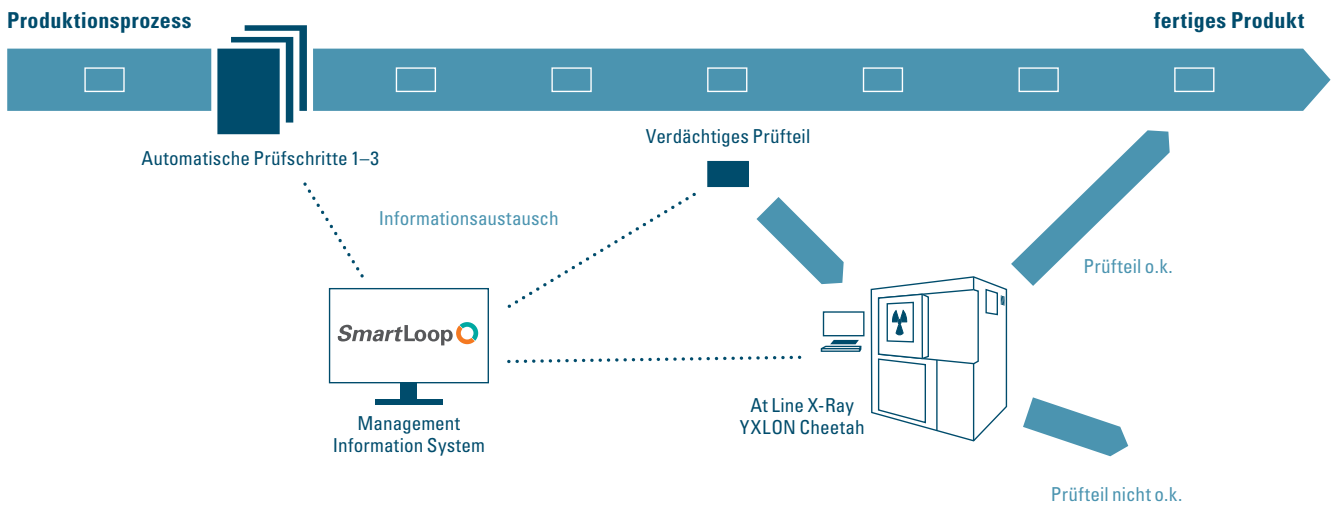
Produktionsprozess

fertiges Produkt

Automatische Prüfschritte 1–3

Verdächtiges Prüfteil

Informationsaustausch

Prüfteil o.k.

SmartLoop

Management Information System

At Line X-Ray YXLON Cheetah

Prüfteil nicht o.k.